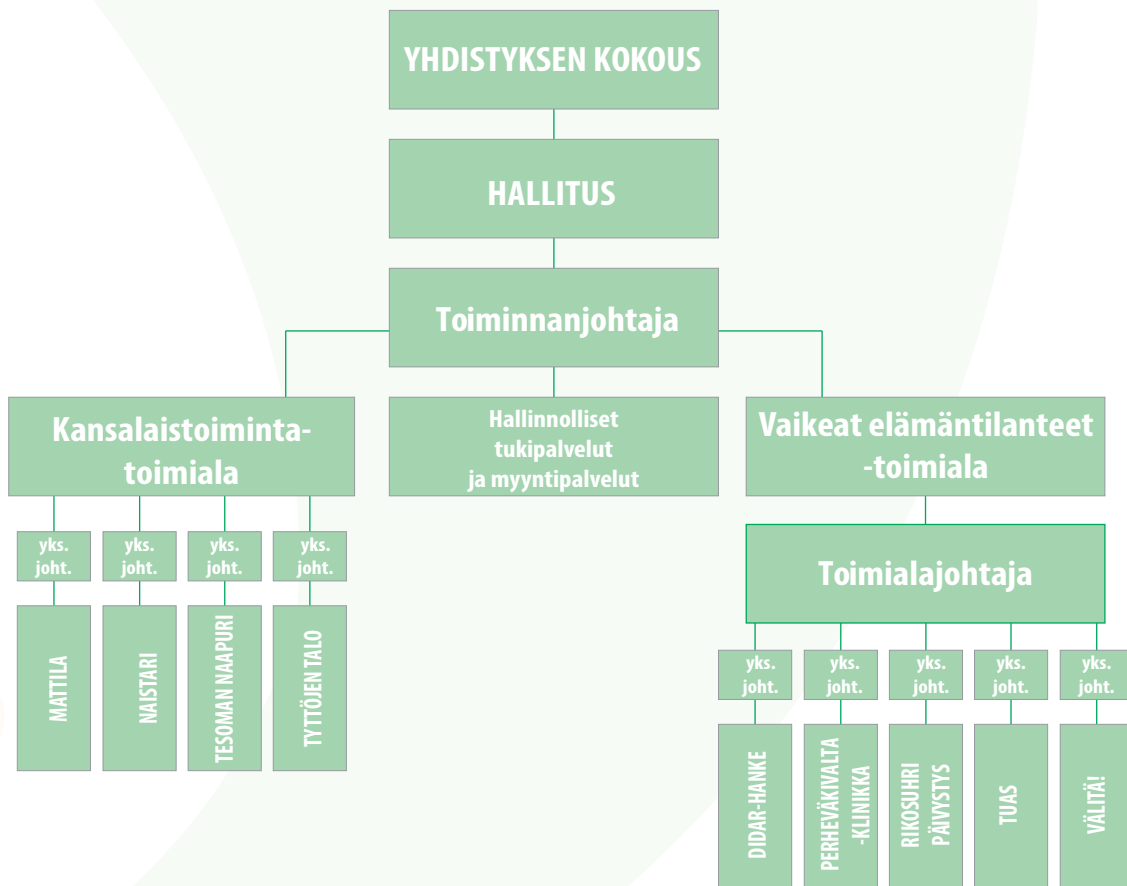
YHDISTYKSEN KOKOUS

HALLITUS

Toiminnanjohtaja

Kansalaistoiminta-toimiala

yks. joht.

yks. joht.

yks. joht.

yks. joht.

MATTILA

NAISTARI

TESOMAN NAAPURI

TYTTÖJEN TALO

Hallinnolliset tukipalvelut ja myyntipalvelut

Vaikeat elämäntilanteet -toimiala

Toimialajohtaja

yks. joht.

yks. joht.

yks. joht.

yks. joht.

yks. joht.

DIDAR-HANKE

PERHEVÄKIVALTA -KLINIKKA

RIKOSUHRI PÄIVYSTYS

TUAS

VÄLITÄ!